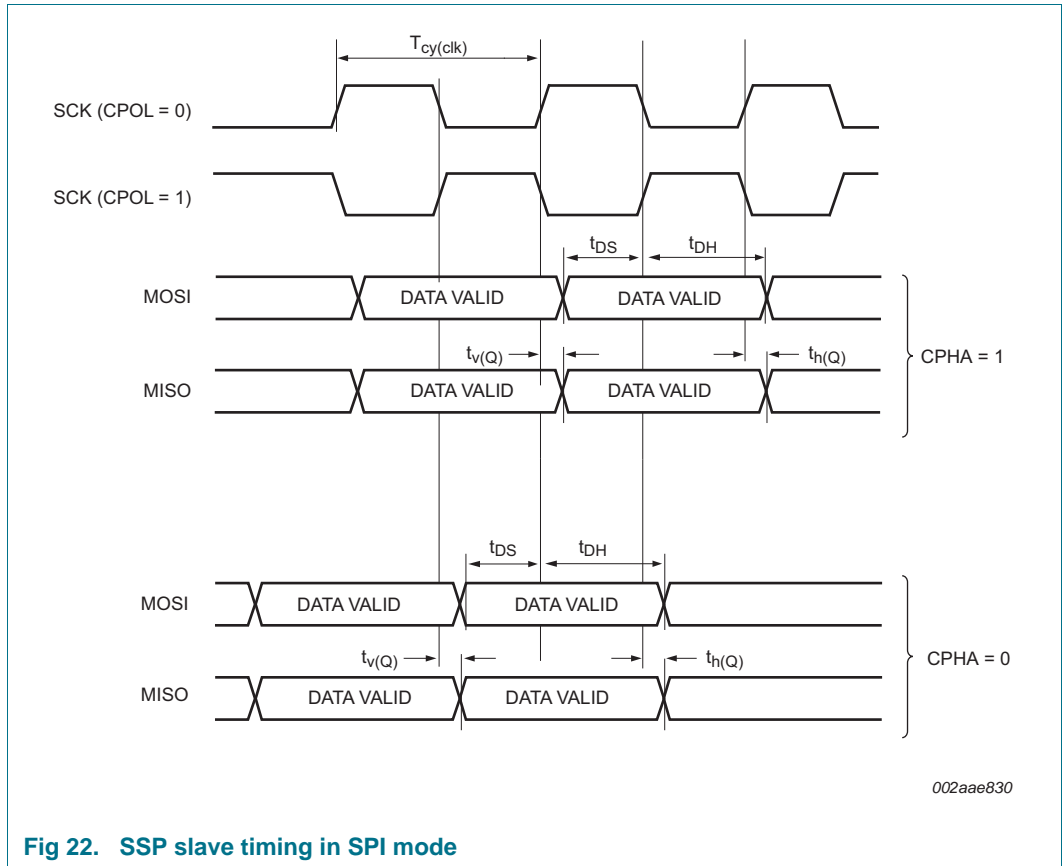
$T_{cy(clk)}$

SCK (CPOL = 0)

SCK (CPOL = 1)

$t_{DS}$ $t_{DH}$

MOSI DATA VALID DATA VALID

$t_{v(Q)}$ $t_{h(Q)}$

MISO DATA VALID DATA VALID

CPHA = 1

$t_{DS}$ $t_{DH}$

MOSI DATA VALID DATA VALID

$t_{v(Q)}$ $t_{h(Q)}$

MISO DATA VALID DATA VALID

CPHA = 0

002aae830

Fig 22. SSP slave timing in SPI mode